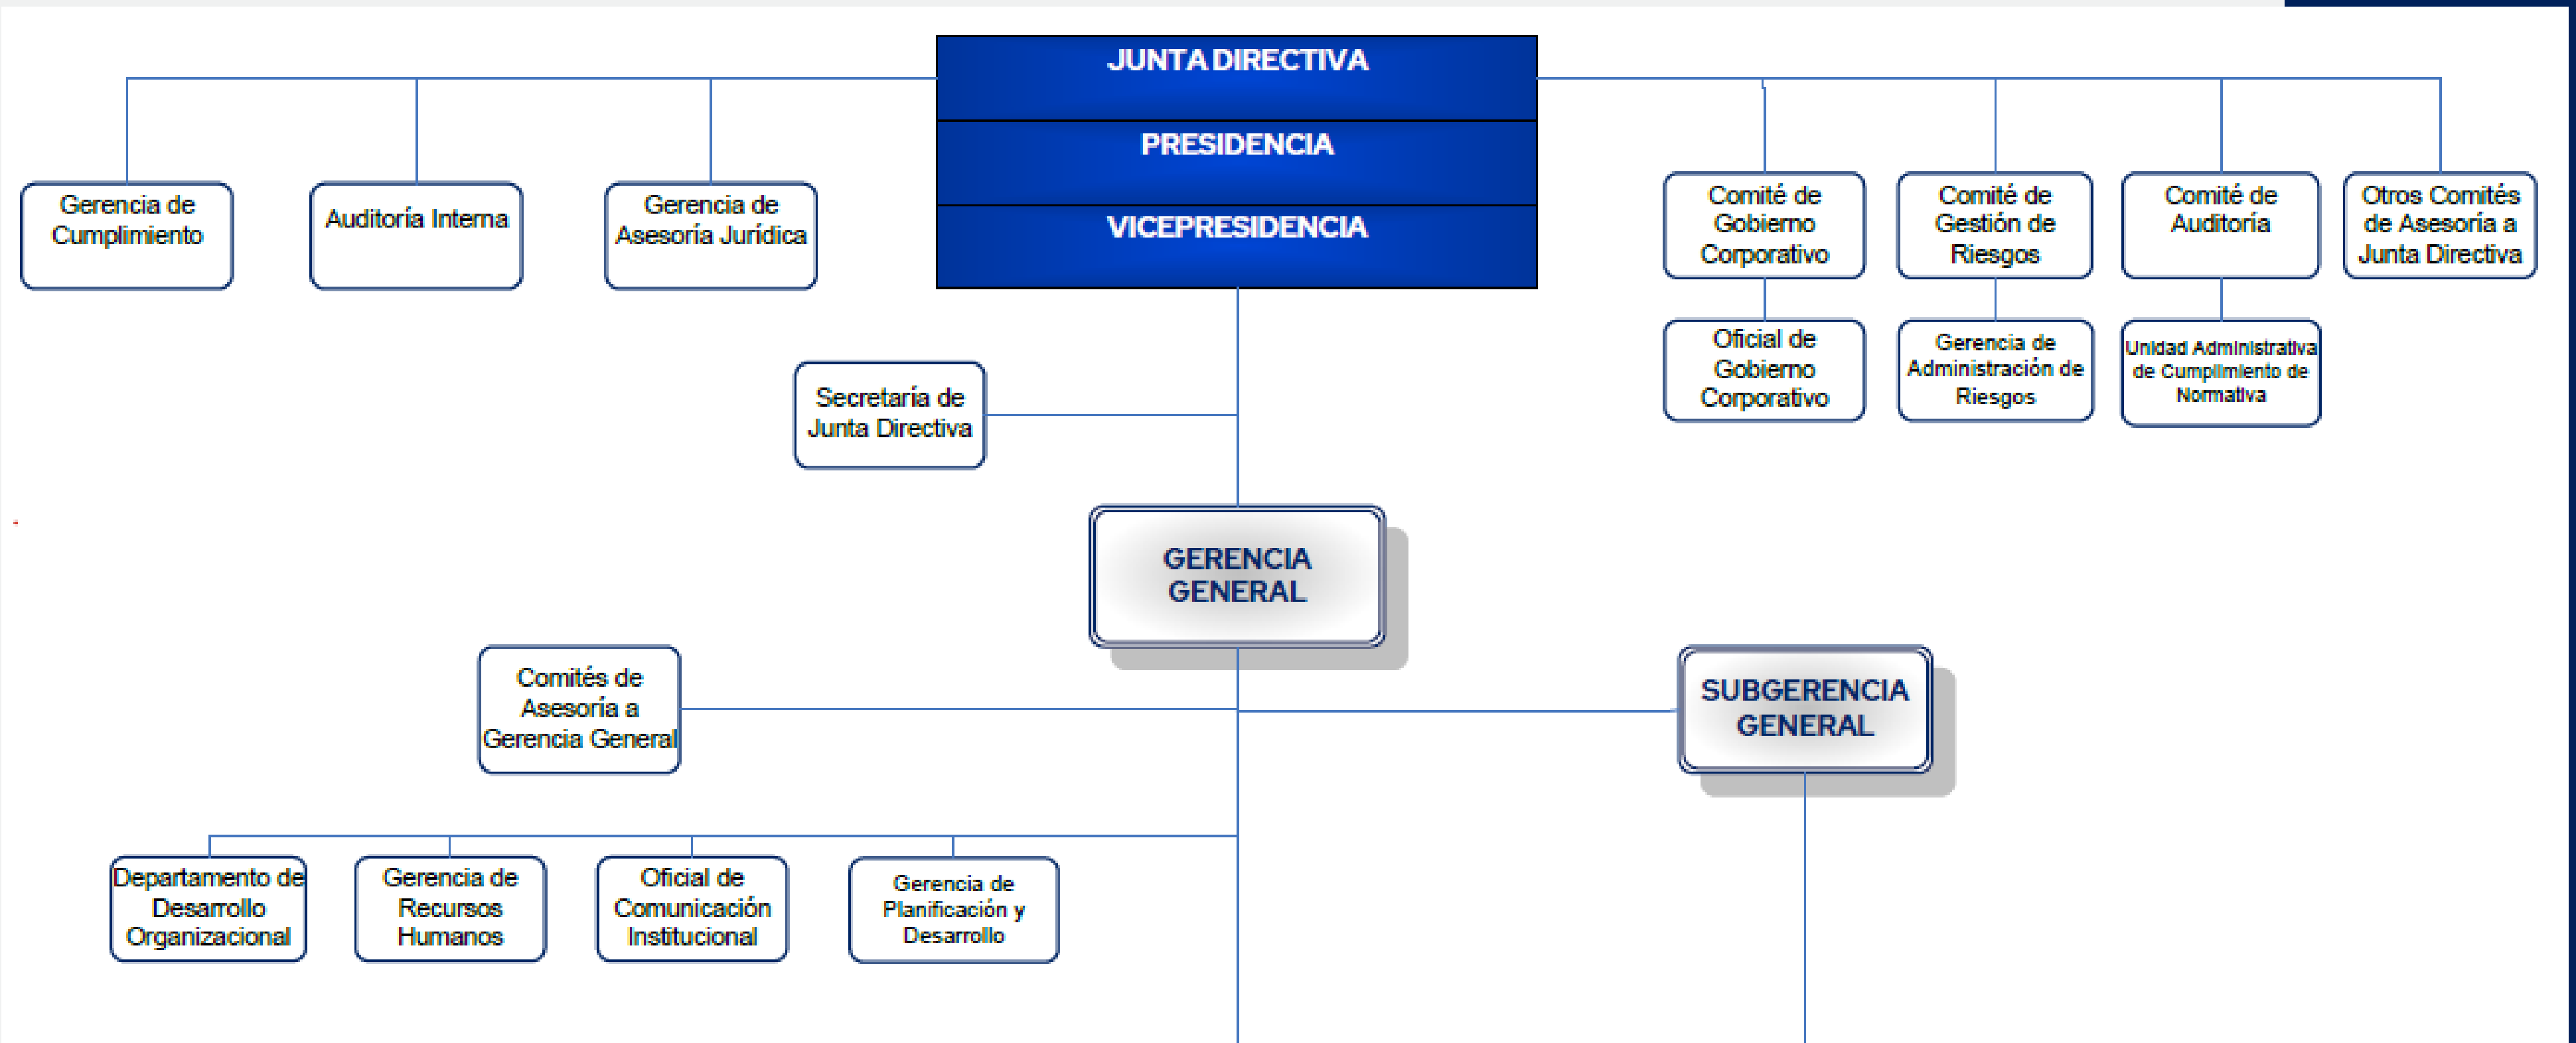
JUNTA DIRECTIVA

PRESIDENCIA

VICEPRESIDENCIA

Gerencia de Cumplimiento

Auditoría Interna

Gerencia de Asesoría Jurídica

Comité de Gobierno Corporativo

Comité de Gestión de Riesgos

Comité de Auditoría

Otros Comités de Asesoría a Junta Directiva

Oficial de Gobierno Corporativo

Gerencia de Administración de Riesgos

Unidad Administrativa de Cumplimiento de Normativa

Secretaría de Junta Directiva

GERENCIA GENERAL

Comités de Asesoría a Gerencia General

SUBGERENCIA GENERAL

Departamento de Desarrollo Organizacional

Gerencia de Recursos Humanos

Oficial de Comunicación Institucional

Gerencia de Planificación y Desarrollo